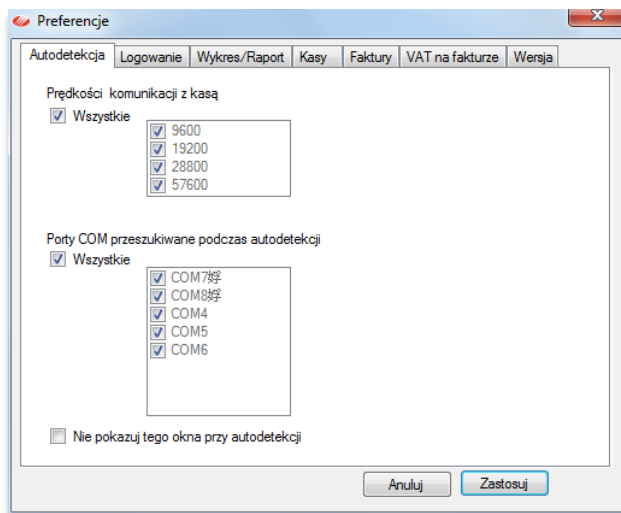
Preferencje

Autodetekcja | Logowanie | Wykres/Raport | Kasy | Faktury | VAT na fakturze | Wersja

Prędkości komunikacji z kasą
Wszystkie
9600
19200
28800
57600

Porty COM przeszukiwane podczas autodetekcji
Wszystkie
COM7蛶
COM8蛶
COM4
COM5
COM6

Nie pokazuj tego okna przy autodetekcji

Anuluj
Zastosuj